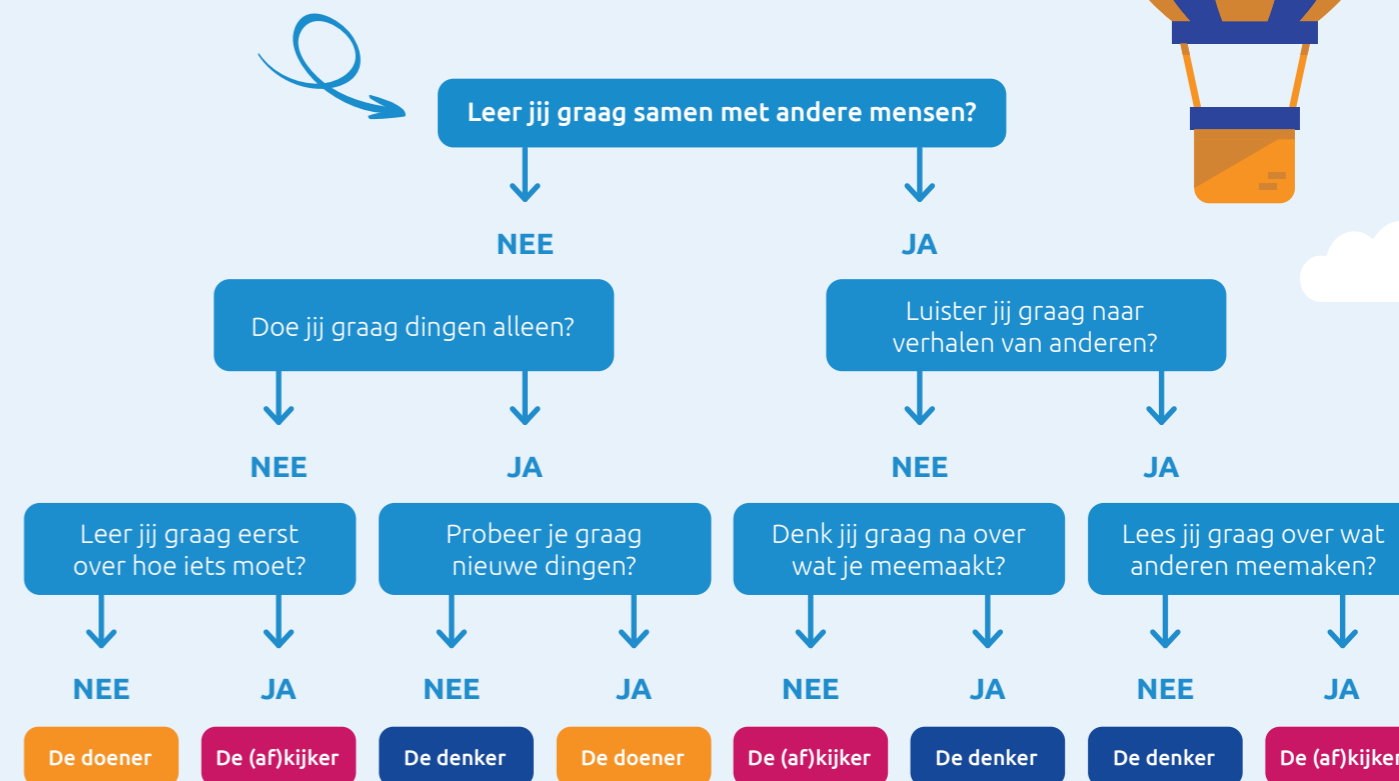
Leer jij graag samen met andere mensen?

NEE

JA

Doe jij graag dingen alleen?

Luister jij graag naar verhalen van anderen?

NEE

JA

NEE

JA

Leer jij graag eerst over hoe iets moet?

Probeer je graag nieuwe dingen?

Denk jij graag na over wat je meemaakt?

Lees jij graag over wat anderen meemaken?

NEE

JA

NEE

JA

NEE

JA

NEE

JA

De doener

De (af)kijker

De denker

De doener

De (af)kijker

De denker

De denker

De (af)kijker